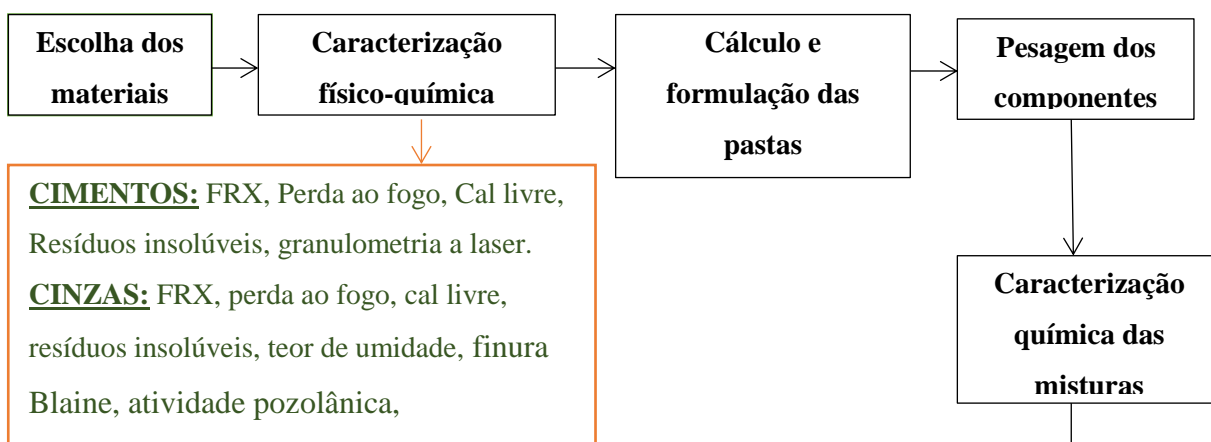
Escolha dos materiais

Caracterização físico-química

Cálculo e formulação das pastas

Pesagem dos componentes

CIMENTOS: FRX, Perda ao fogo, Cal livre, Resíduos insolúveis, granulometria a laser.
CINZAS: FRX, perda ao fogo, cal livre, resíduos insolúveis, teor de umidade, finura Blaine, atividade pozolânica,

Caracterização química das misturas